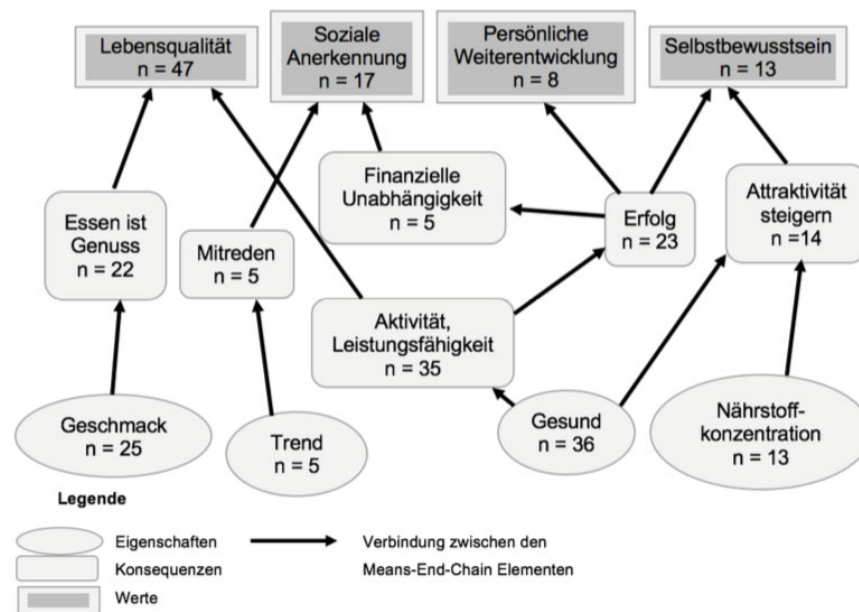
Lebensqualität
n = 47

Soziale Anerkennung
n = 17

Persönliche Weiterentwicklung
n = 8

Selbstbewusstsein
n = 13

Finanzielle Unabhängigkeit
n = 5

Essen ist Genuss
n = 22

Mitreden
n = 5

Erfolg
n = 23

Attraktivität steigern
n =14

Aktivität, Leistungsfähigkeit
n = 35

Geschmack
n = 25

Trend
n = 5

Gesund
n = 36

Nährstoffkonzentration
n = 13

Legende

Eigenschaften

Konsequenzen

Werte

Verbindung zwischen den Means-End-Chain Elementen